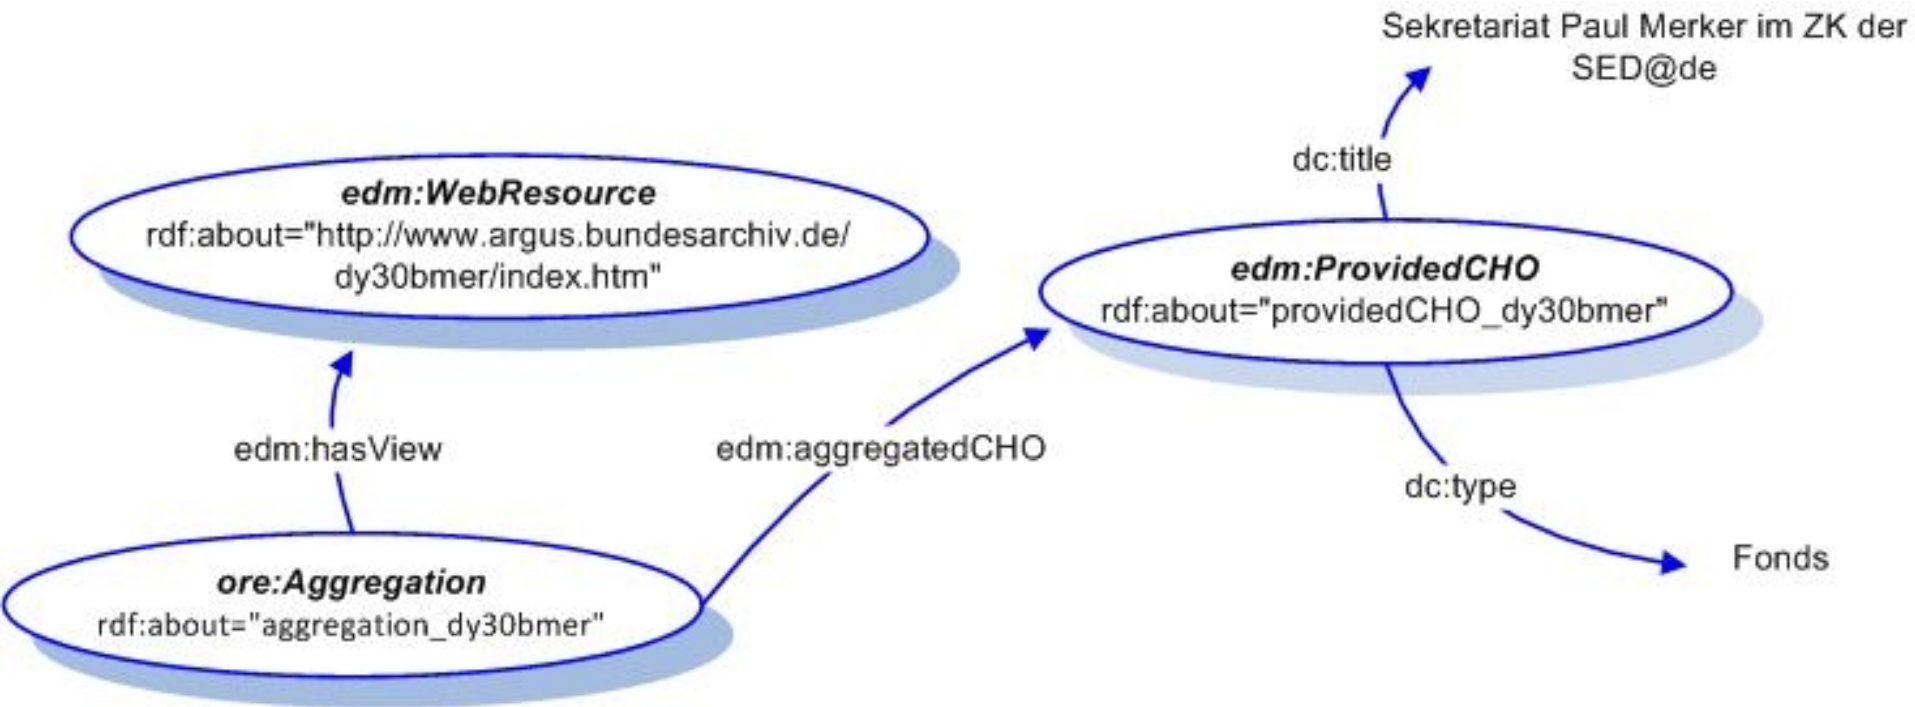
Sekretariat Paul Merker im ZK der SED@de

dc:title

edm:WebResource
rdf:about="http://www.argus.bundesarchiv.de/dy30bmer/index.htm"

edm:ProvidedCHO
rdf:about="providedCHO_dy30bmer"

edm:hasView

edm:aggregatedCHO

dc:type

Fonds

ore:Aggregation
rdf:about="aggregation_dy30bmer"